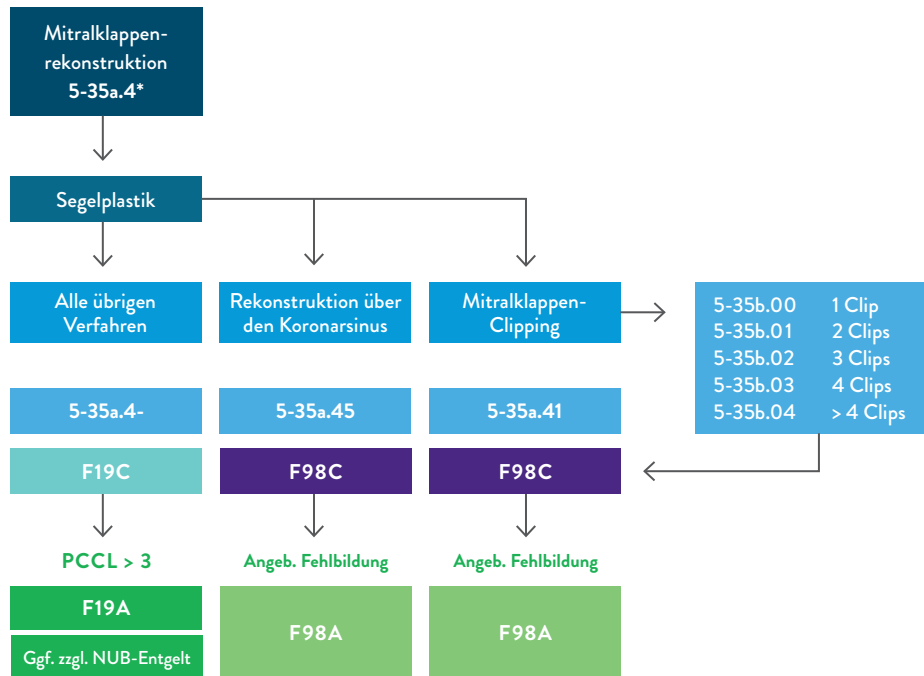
Mitralklappenrekonstruktion
5-35a.4*

Segelplastik

Alle übrigen Verfahren

Rekonstruktion über den Koronarsinus

Mitralklappen-Clipping

| | |
|---|---|
| 5-35b.00 | 1 Clip |
| 5-35b.01 | 2 Clips |
| 5-35b.02 | 3 Clips |
| 5-35b.03 | 4 Clips |
| 5-35b.04 | > 4 Clips |

5-35a.4-

5-35a.45

5-35a.41

F19C

F98C

F98C

PCCL > 3

Angeb. Fehlbildung

Angeb. Fehlbildung

F19A

Ggf. zzgl. NUB-Entgelt

F98A

F98A